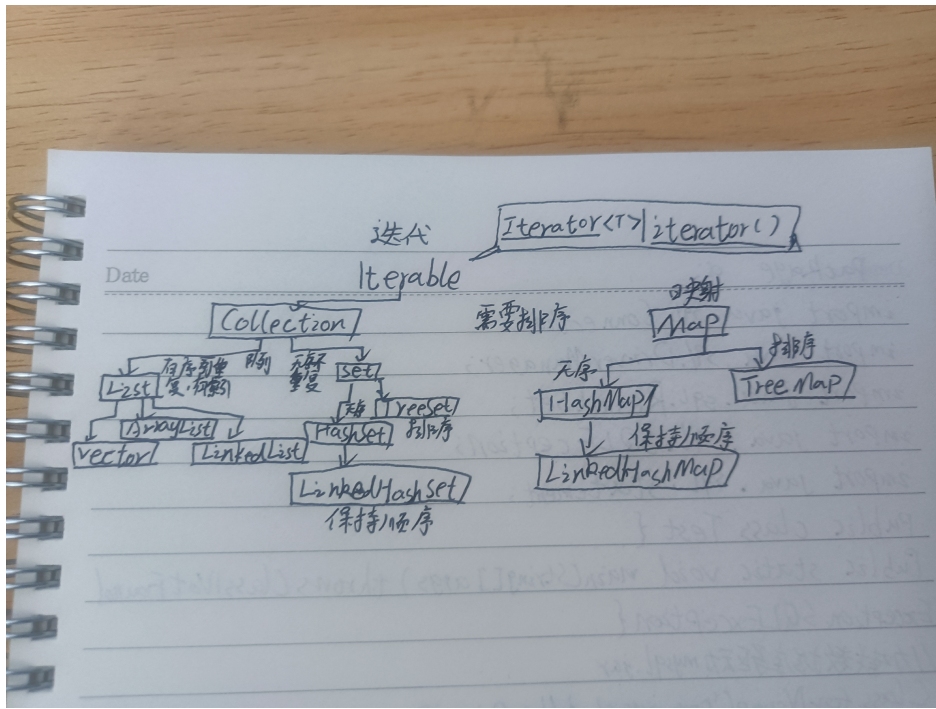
迭代 Iterator<T> | iterator()

Date

Iterable

Collection

需要排序

映射

Map

有序可重复,可放索引

可以

无序不重复

List

Set

无序

排序

ArrayList

无序

TreeSet 排序

HashMap

TreeMap

Vector

LinkedList

HashSet

保持顺序

LinkedHashMap

LinkedHashSet

保持顺序